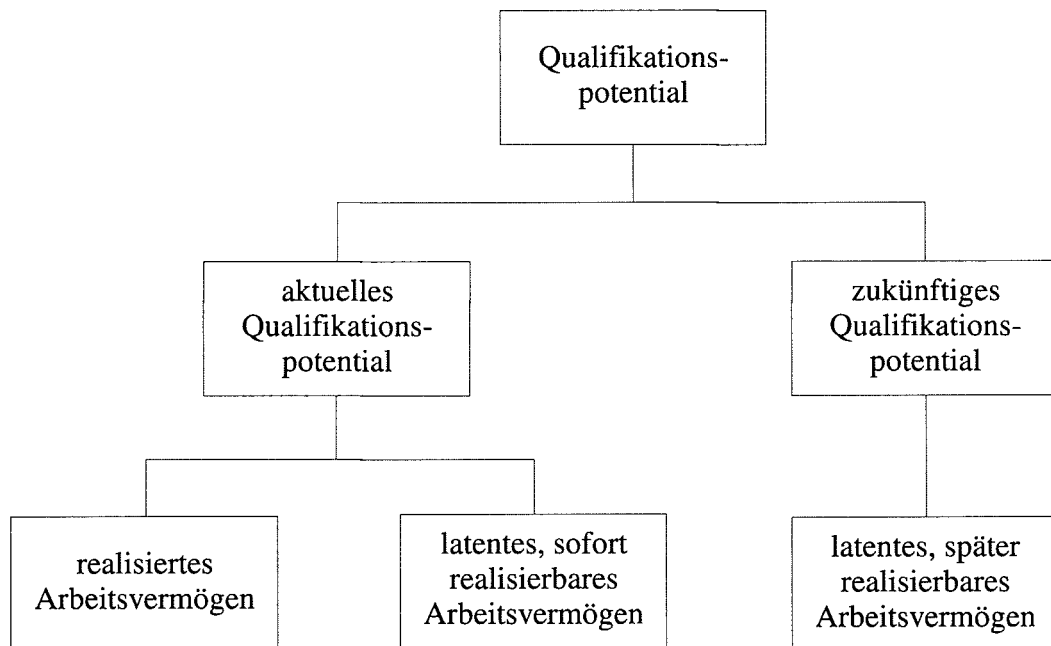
Qualifikationspotential

aktuelles Qualifikationspotential

zukünftiges Qualifikationspotential

realisiertes Arbeitsvermögen

latentes, sofort realisierbares Arbeitsvermögen

latentes, später realisierbares Arbeitsvermögen